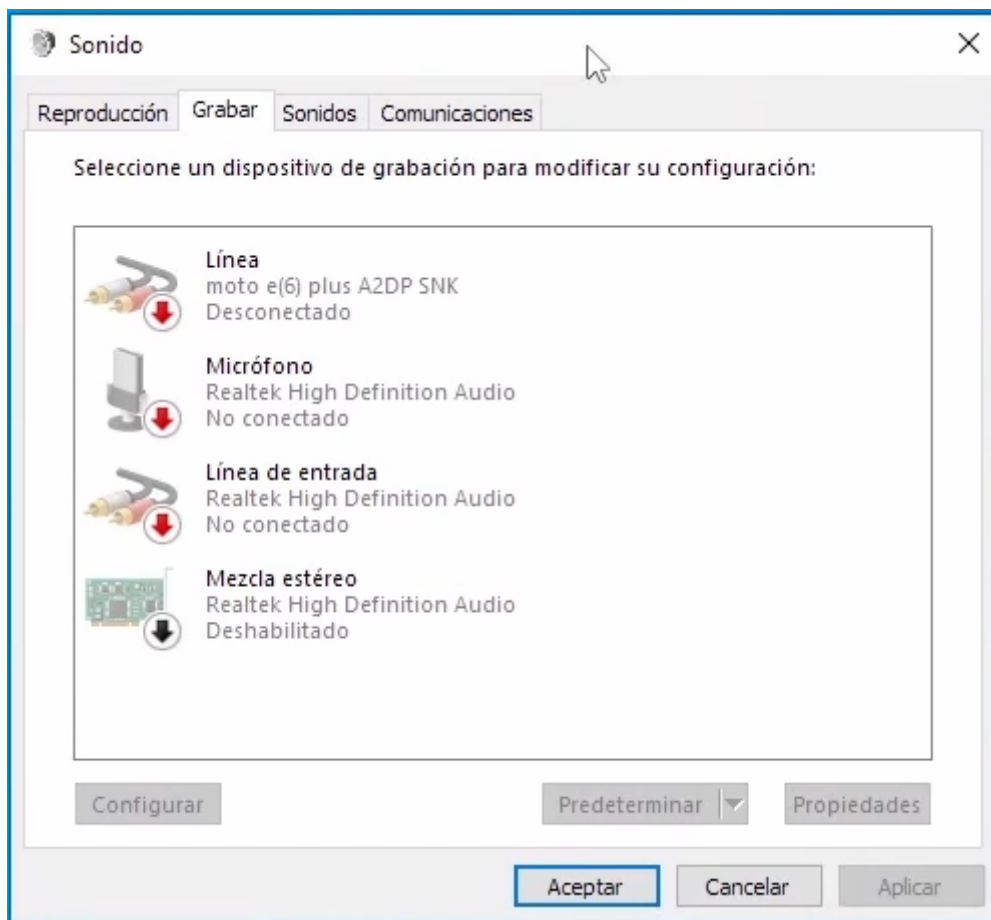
Sonido

Reproducción Grabar Sonidos Comunicaciones

Seleccione un dispositivo de grabación para modificar su configuración:

Línea
moto e(6) plus A2DP SNK
Desconectado

Micrófono
Realtek High Definition Audio
No conectado

Línea de entrada
Realtek High Definition Audio
No conectado

Mezcla estéreo
Realtek High Definition Audio
Deshabilitado

Configurar Predeterminar Propiedades

Aceptar Cancelar Aplicar